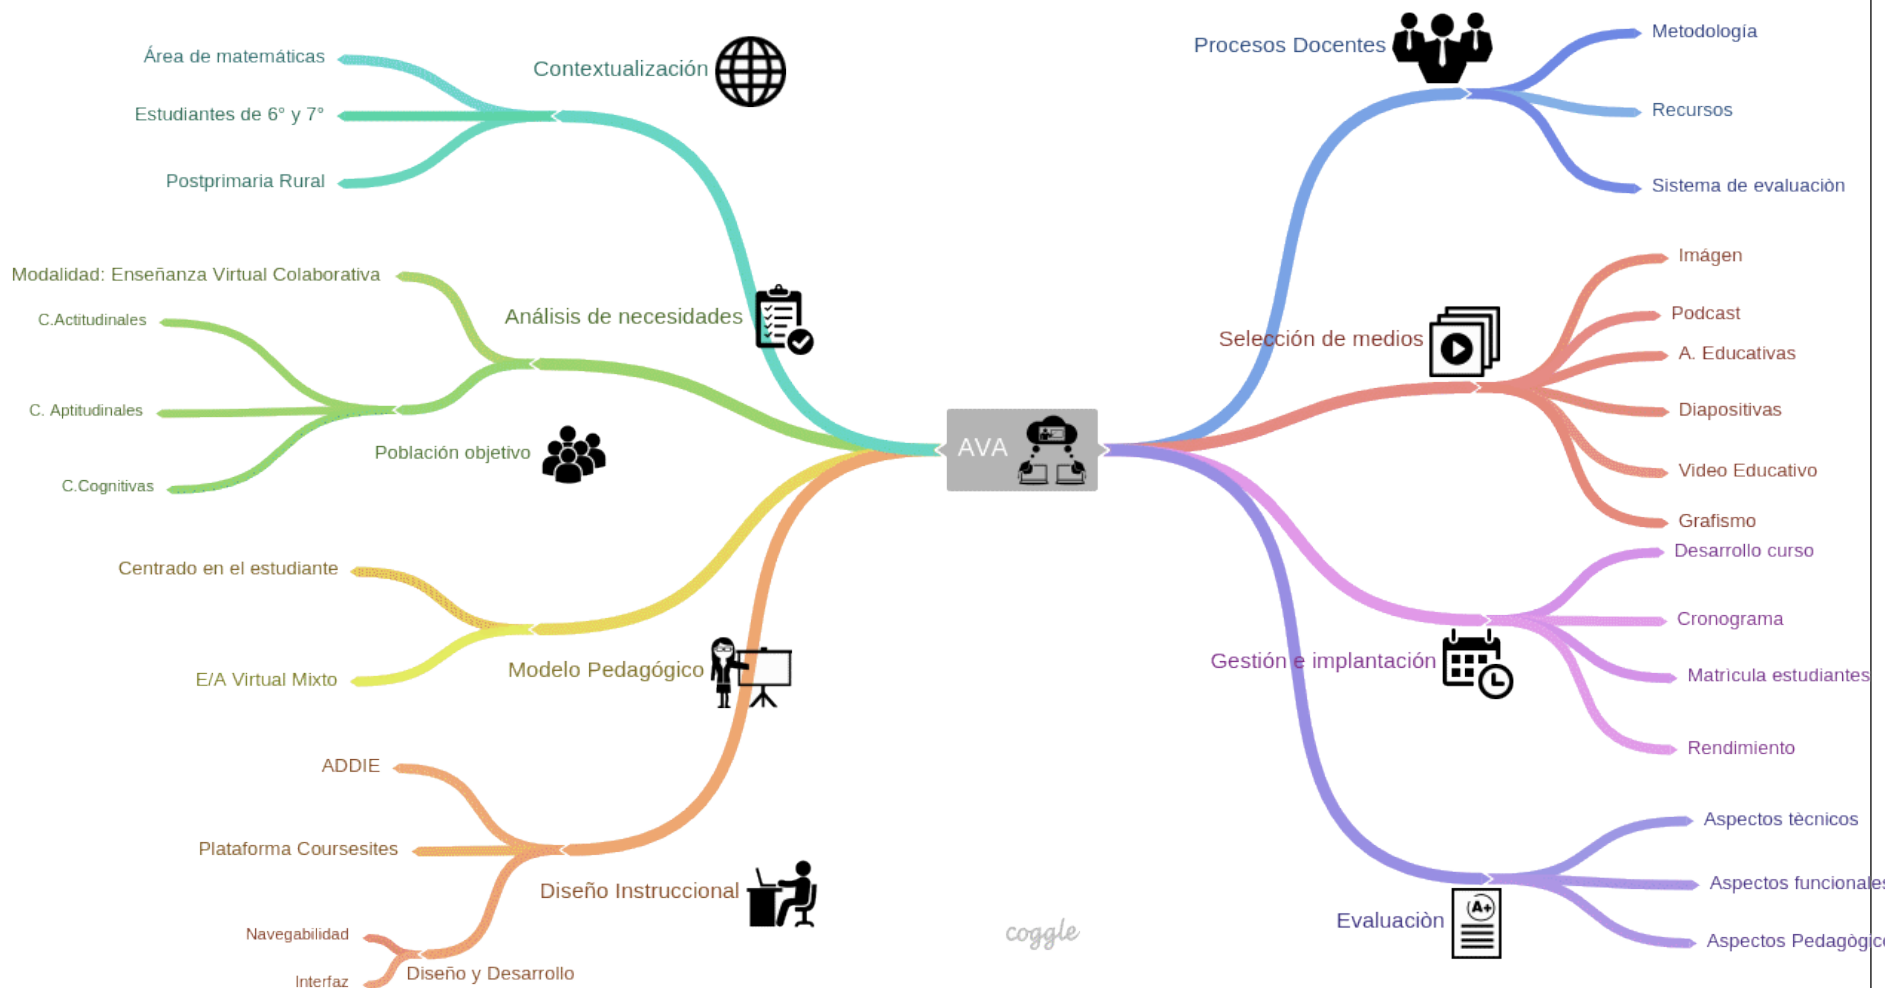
AVA

Contextualización
Área de matemáticas
Estudiantes de 6° y 7°
Postprimaria Rural

Análisis de necesidades
Modalidad: Enseñanza Virtual Colaborativa
Población objetivo
C.Actitudinales
C. Aptitudinales
C.Cognitivas

Modelo Pedagógico
Centrado en el estudiante
E/A Virtual Mixto

Diseño Instruccional
ADDIE
Plataforma Coursesites
Diseño y Desarrollo
Navegabilidad
Interfaz

Procesos Docentes
Metodología
Recursos
Sistema de evaluación

Selección de medios
Imágen
Podcast
A. Educativas
Diapositivas
Video Educativo
Grafismo

Gestión e implantación
Desarrollo curso
Cronograma
Matricula estudiantes
Rendimiento

Evaluación
Aspectos tècnicos
Aspectos funcionale
Aspectos Pedagògic

A+

coggle